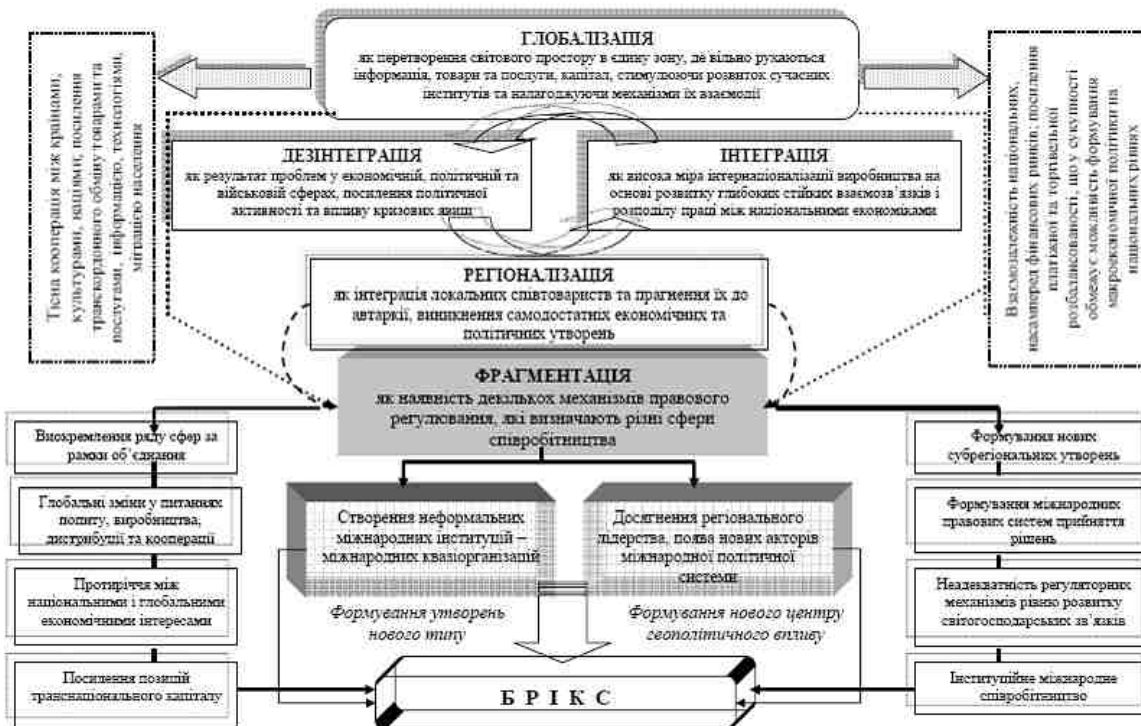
ГЛОБАЛІЗАЦІЯ
як перетворення світового простору в єдину зону, де вільно рухаються інформація, товари та послуги, капітал, стимулюючи розвиток сучасних інститутів та налагоджуючи механізми їх взаємодії

Тісна кооперація між країнами, культурами, націями, посилення транскордонного обміну товарами та послугами, інформацією, технологіями, міграцією населення

Взаємозалежність національних, насамперед фінансових ринків; посилення платіжної та торговельної розбалансованості, що у сукупності обмежує можливість формування макроекономічної політики на національних рівнях

ДЕЗІНТЕГРАЦІЯ
як результат проблем у економічній, політичній та військовій сферах, посилення політичної активності та впливу кризових явищ

ІНТЕГРАЦІЯ
як висока міра інтернаціоналізації виробництва на основі розвитку глибоких стійких взаємозв'язків і розподілу праці між національними економіками

РЕГІОНАЛІЗАЦІЯ
як інтеграція локальних співтовариств та прагнення їх до автаркії, виникнення самодостатніх економічних та політичних утворень

ФРАГМЕНТАЦІЯ
як наявність декількох механізмів правового регулювання, які визначають різні сфери співробітництва

Виокремлення ряду сфер за рамки об'єднання

Глобальні зміни у питаннях попиту, виробництва, дистрибуції та кооперації

Протиріччя між національними і глобальними економічними інтересами

Посилення позицій транснаціонального капіталу

Створення неформальних міжнародних інституцій – міжнародних квазіорганізацій

Досягнення регіонального лідерства, поява нових акторів міжнародної політичної системи

Формування утворень нового типу

Формування нового центру геополітичного впливу

Формування нових субрегіональних утворень

Формування міжнародних правових систем прийняття рішень

Неадекватність регуляторних механізмів рівню розвитку світогосподарських зв'язків

Інституційне міжнародне співробітництво

Б Р І К С